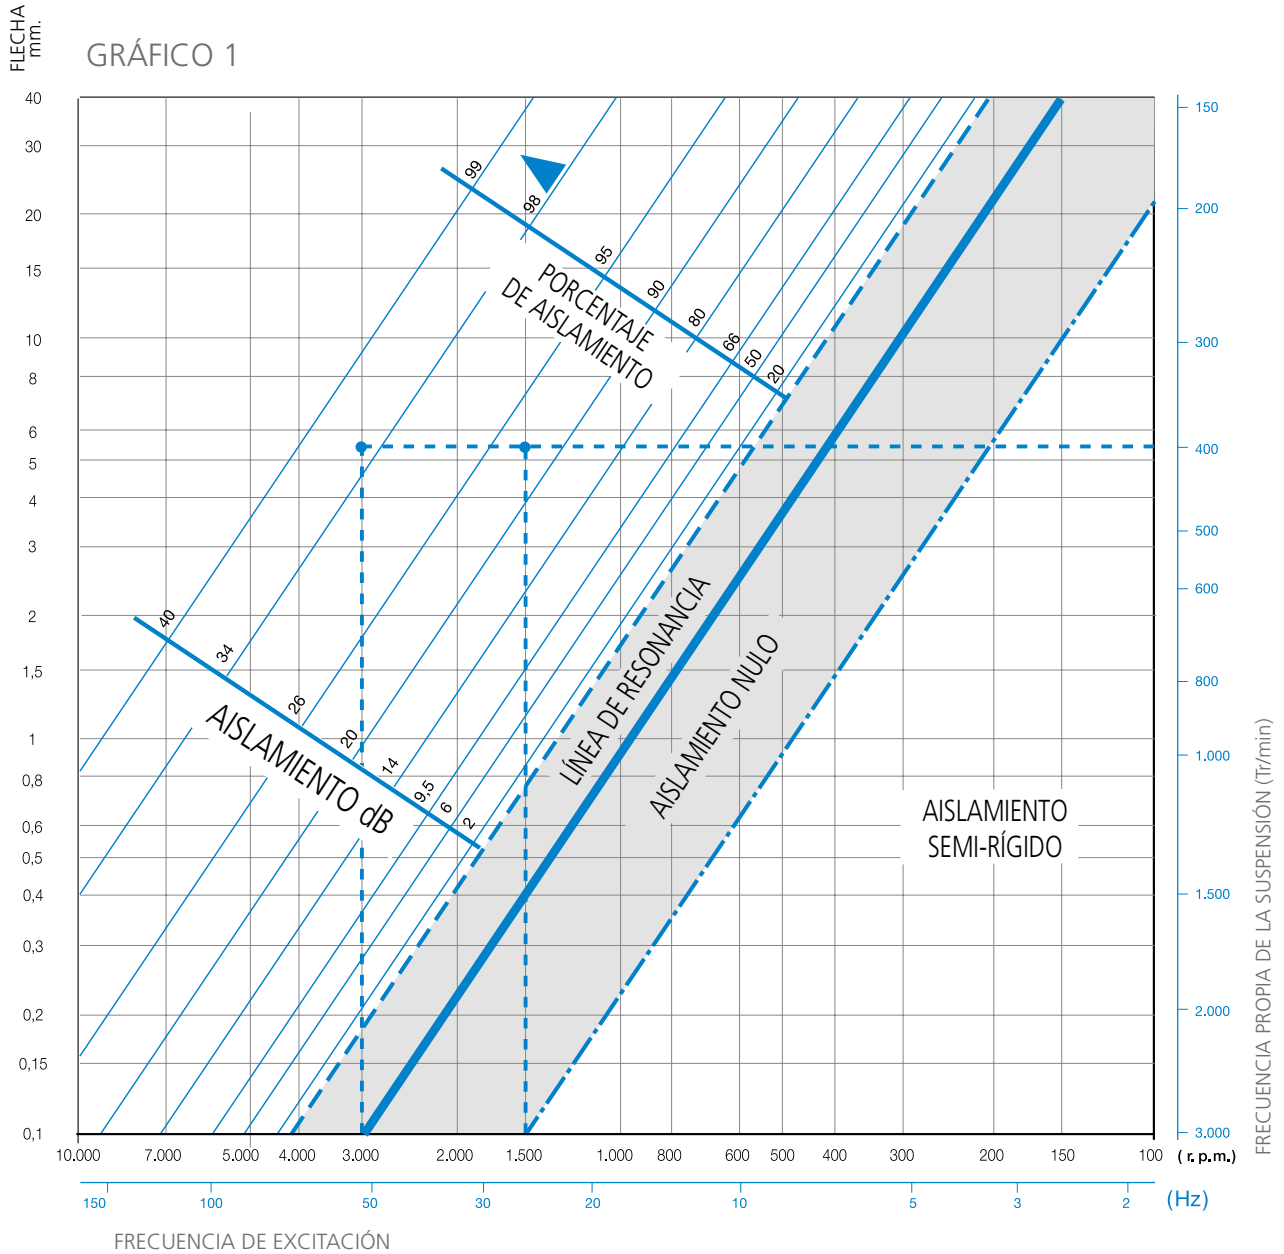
FLECHA mm.

GRÁFICO 1

40
30
20
15
10
8
6
5
4
3
2
1,5
1
0,8
0,6
0,5
0,4
0,3
0,2
0,15
0,1

99
98
95
90
80
66
50
20

PORCENTAJE DE AISLAMIENTO

40
34
26
20
14
9,5
6
2

AISLAMIENTO dB

LÍNEA DE RESONANCIA

AISLAMIENTO NULO

AISLAMIENTO SEMI-RÍGIDO

150
200
300
400
500
600
800
1.000
1.500
2.000
3.000

FRECUENCIA PROPIA DE LA SUSPENSIÓN (Tr/min)

10.000 7.000 5.000 4.000 3.000 2.000 1.500 1.000 800 600 500 400 300 200 150 100 ( r. p.m.)

150 100 50 30 20 10 5 3 2 (Hz)

FRECUENCIA DE EXCITACIÓN